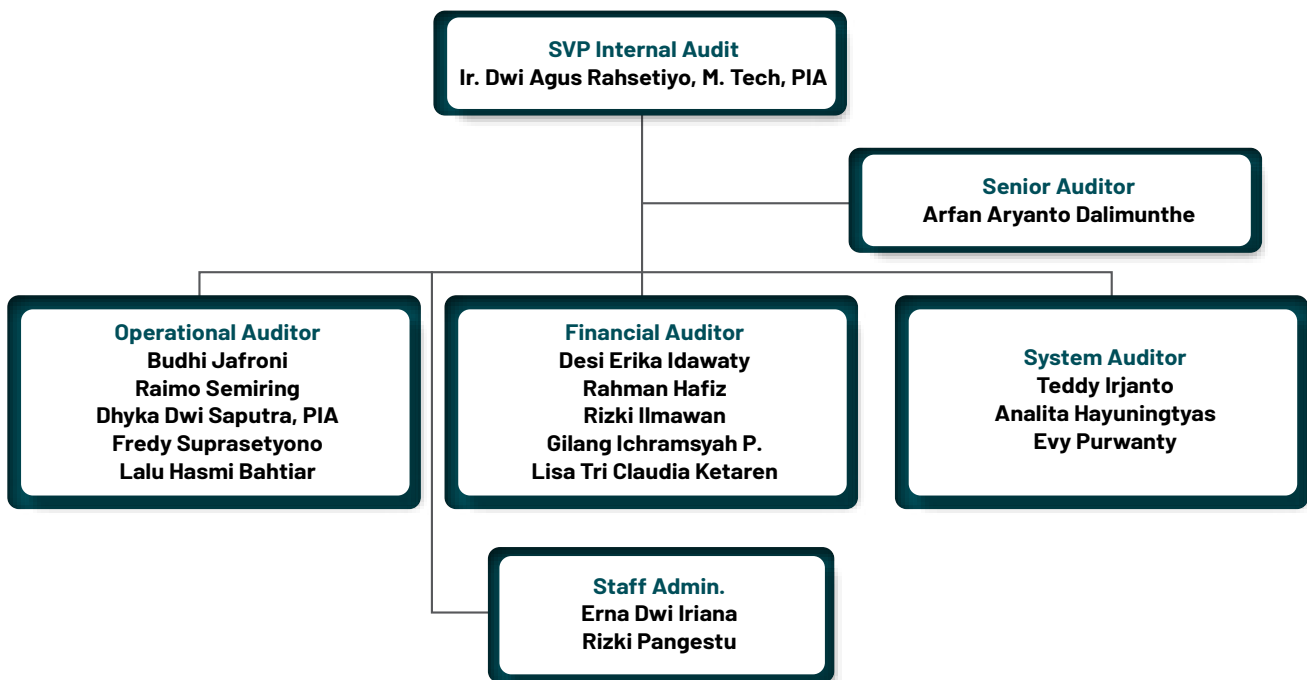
SVP Internal Audit
Ir. Dwi Agus Rahsetiyo, M. Tech, PIA

Senior Auditor
Arfan Aryanto Dalimunthe

Operational Auditor
Budhi Jafroni
Raimo Semiring
Dhyka Dwi Saputra, PIA
Fredy Suprasetyono
Lalu Hasmi Bahtiar

Financial Auditor
Desi Erika Idawaty
Rahman Hafiz
Rizki Ilmawan
Gilang Ichramsyah P.
Lisa Tri Claudia Ketaren

System Auditor
Teddy Irjanto
Analita Hayuningtyas
Evy Purwanty

Staff Admin.
Erna Dwi Iriana
Rizki Pangestu